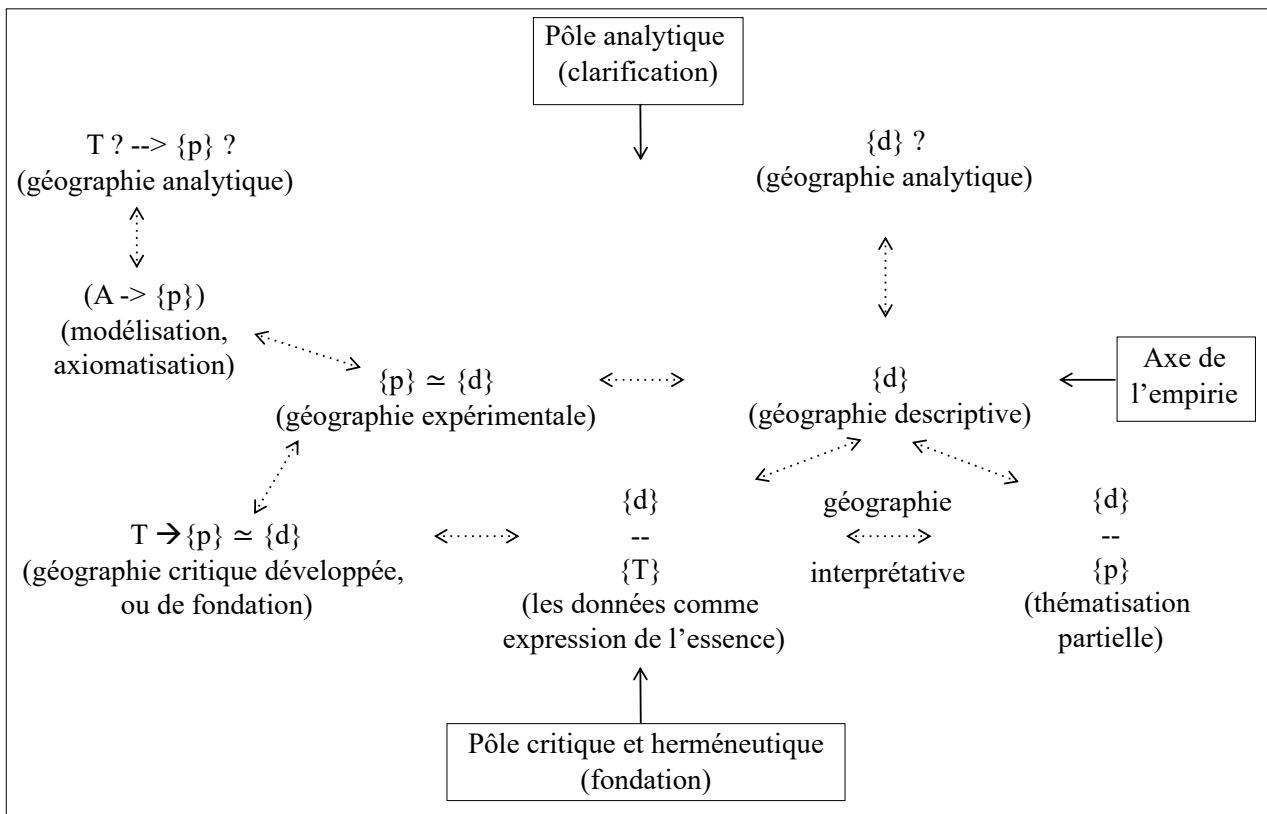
Pôle analytique
(clarification)

T ? --> {p} ?
(géographie analytique)

{d} ?
(géographie analytique)

(A -> {p})
(modélisation, axiomatisation)

$\{p\} \simeq \{d\}$
(géographie expérimentale)

{d}
(géographie descriptive)

Axe de l'empirie

$T \rightarrow \{p\} \simeq \{d\}$
(géographie critique développée, ou de fondation)

{d}
--
{T}
(les données comme expression de l'essence)

géographie
interprétative

{d}
--
{p}
(thématisation partielle)

Pôle critique et herméneutique
(fondation)